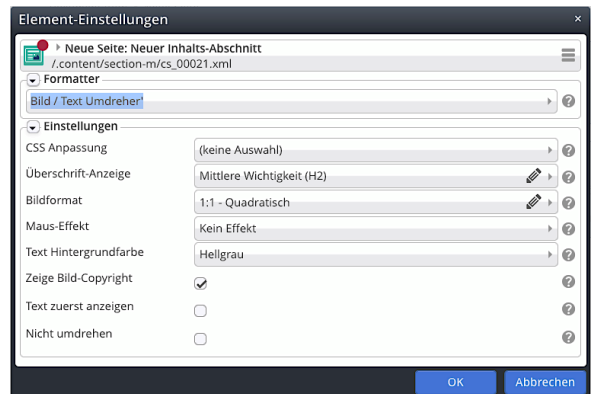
Element-Einstellungen

Neue Seite: Neuer Inhalts-Abschnitt
/.content/section-m/cs_00021.xml

Formatter

Bild / Text Umdreher'

Einstellungen

| CSS Anpassung | (keine Auswahl) |
|---|---|
| Überschrift-Anzeige | Mittlere Wichtigkeit (H2) |
| Bildformat | 1:1 - Quadratisch |
| Maus-Effekt | Kein Effekt |
| Text Hintergrundfarbe | Hellgrau |
| Zeige Bild-Copyright | |
| Text zuerst anzeigen | |
| Nicht umdrehen | |

OK
Abbrechen